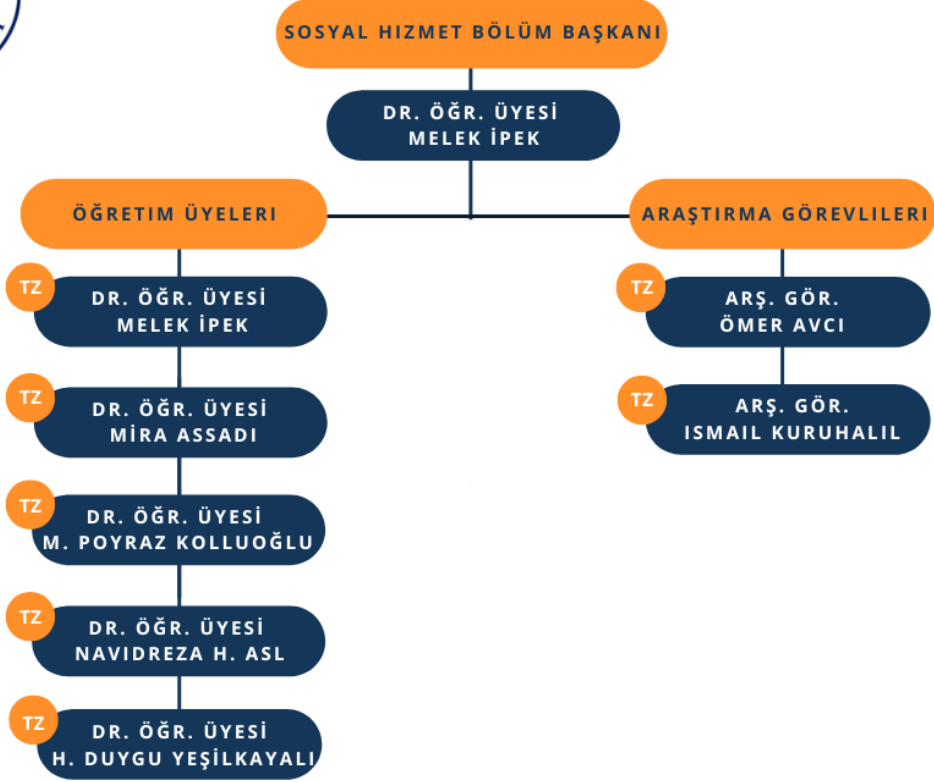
SOSYAL HIZMET BÖLÜM BAŞKANI

DR. ÖĞR. ÜYESI
MELEK İPEK

ÖĞRETIM ÜYELERI

ARAŞTIRMA GÖREVLILERI

TZ
DR. ÖĞR. ÜYESI
MELEK İPEK

TZ
DR. ÖĞR. ÜYESI
MİRA ASSADI

TZ
DR. ÖĞR. ÜYESI
M. POYRAZ KOLLUOĞLU

TZ
DR. ÖĞR. ÜYESI
NAVIDREZA H. ASL

TZ
DR. ÖĞR. ÜYESI
H. DUYGU YEŞİLKAYALI

TZ
ARŞ. GÖR.
ÖMER AVCI

TZ
ARŞ. GÖR.
ISMAIL KURUHALIL